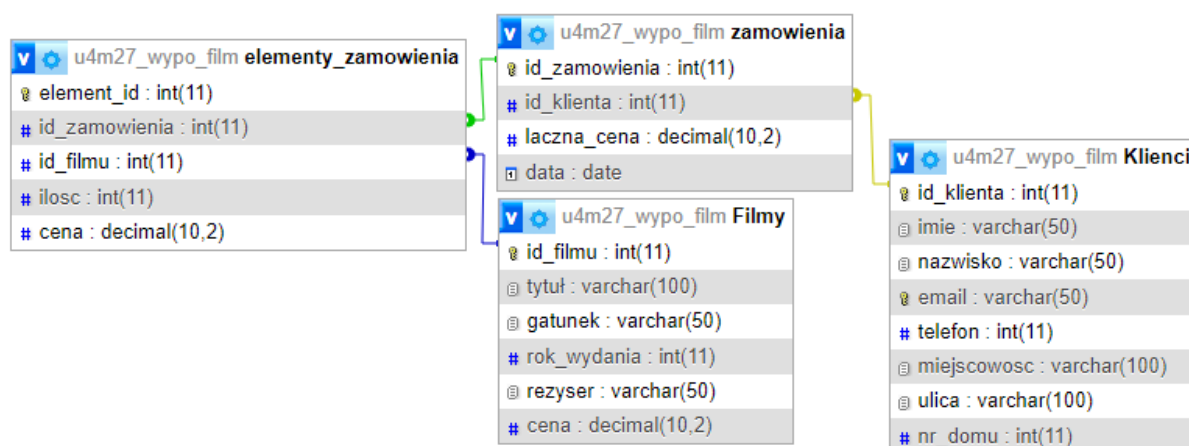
u4m27_wypo_film elementy_zamowienia
element_id : int(11)
id_zamowienia : int(11)
id_filmu : int(11)
ilosc : int(11)
cena : decimal(10,2)

u4m27_wypo_film zamowienia
id_zamowienia : int(11)
id_klienta : int(11)
laczna_cena : decimal(10,2)
data : date

u4m27_wypo_film Filmy
id_filmu : int(11)
tytuł : varchar(100)
gatunek : varchar(50)
rok_wydania : int(11)
rezyser : varchar(50)
cena : decimal(10,2)

u4m27_wypo_film Klienci
id_klienta : int(11)
imie : varchar(50)
nazwisko : varchar(50)
email : varchar(50)
telefon : int(11)
miejscowosc : varchar(100)
ulica : varchar(100)
nr_domu : int(11)